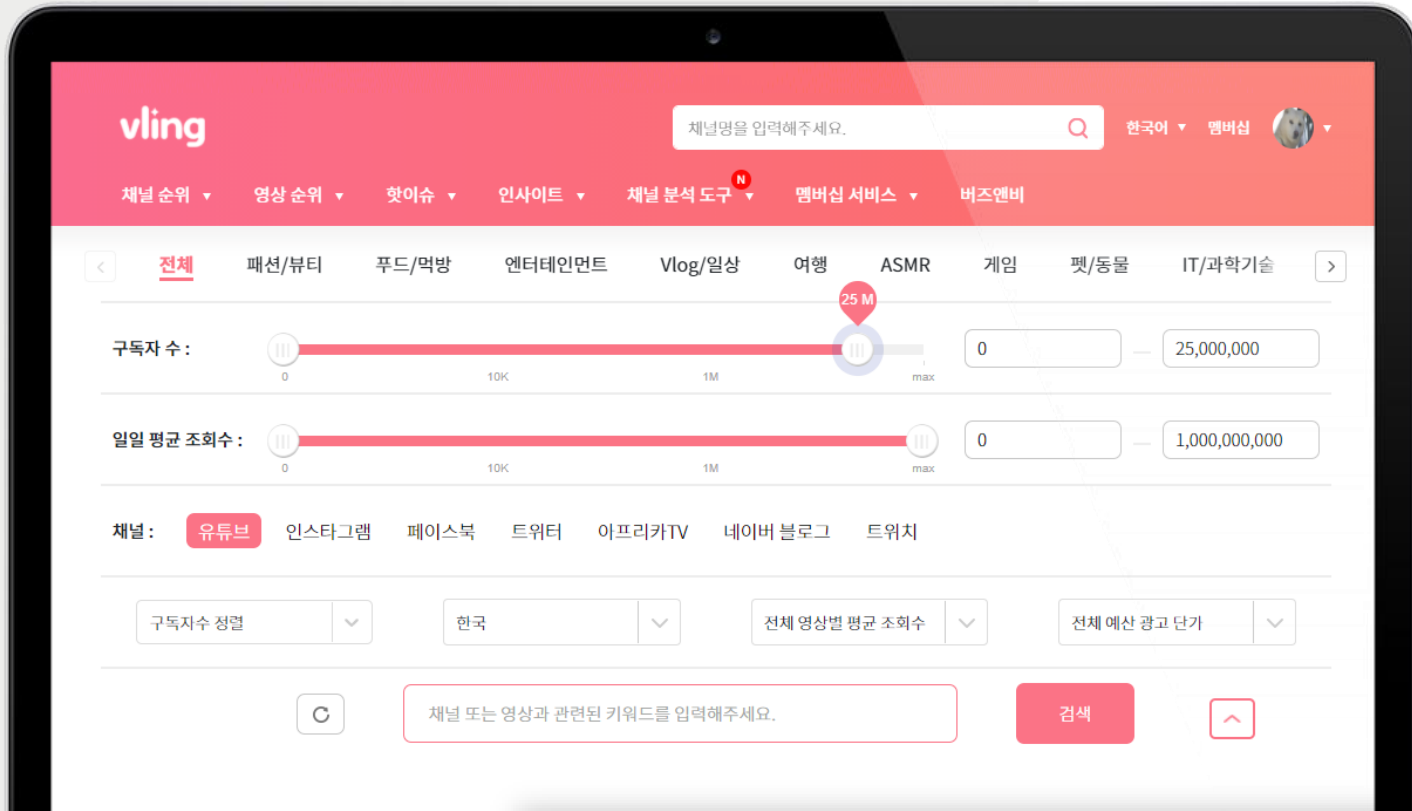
vling

채널명을 입력해주세요.

한국어 ▾ 멤버십 ▾

채널 순위 ▾ 영상 순위 ▾ 핫이슈 ▾ 인사이트 ▾ 채널 분석 도구 N ▾ 멤버십 서비스 ▾ 버즈앤비

‹ 전체 패션/뷰티 푸드/먹방 엔터테인먼트 Vlog/일상 여행 ASMR 게임 펫/동물 IT/과학기술 ›

25 M

구독자 수 :

0 10K 1M max

0 — 25,000,000

일일 평균 조회수 :

0 10K 1M max

0 — 1,000,000,000

채널 : 유튜브 인스타그램 페이스북 트위터 아프리카TV 네이버 블로그 트위치

구독자수 정렬

한국

전체 영상별 평균 조회수

전체 예산 광고 단가

채널 또는 영상과 관련된 키워드를 입력해주세요.

검색